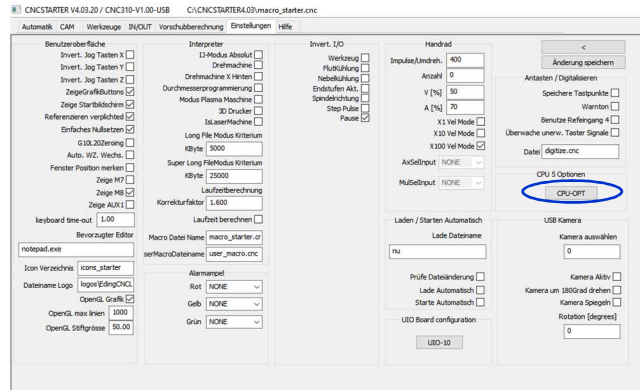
CNCSTARTER V4.03.20 / CNC310-V1.00-USB C:\CNCSTARTER4.03\macro_starter.cnc

Automatik CAM Werkzeuge IN/OUT Vorschubberechnung Einstellungen Hilfe

Benutzeroberfläche
Invert. Jog Tasten X
Invert. Jog Tasten Y
Invert. Jog Tasten Z
ZeigeGrafikButtons
Zeige Startbildschirm
Referenzieren verpflichtet
Einfaches Nullsetzen
G10L20Zeroing
Auto. WZ. Wechs.
Fenster Position merken
Zeige M7
Zeige M8
Zeige AUX1
keyboard time-out 1.00
Bevorzugter Editor
notepad.exe
Icon Verzeichnis icons_starter
Dateiname Logo logos\EdingCNCL
OpenGL Grafik
OpenGL max linien 1000
OpenGL Stiftgrösse 50.00

Interpreter
IJ-Modus Absolut
Drehmachine
Drehmachine X Hinten
Durchmesserprogrammierung
Modus Plasma Maschine
3D Drucker
IsLaserMachine
Long File Modus Kriterium
KByte 5000
Super Long FileModus Kriterium
KByte 25000
Laufzeitberechnung
Korrekturfaktor 1.600
Laufzeit berechnen
Macro Datei Name macro_starter.cr
serMacroDateiname user_macro.cnc

Alarmampel
Rot NONE
Gelb NONE
Grün NONE

Invert. I/O
Werkzeug
Flutkühlung
Nebelkühlung
Endstufen Akt.
Spindelrichtung
Step Pulse
Pause

Handrad
Impulse/Umdreh. 400
Anzahl 0
V [%] 50
A [%] 70
X1 Vel Mode
X10 Vel Mode
X100 Vel Mode
AxSelInput NONE
MulSelInput NONE

Laden / Starten Automatisch
Lade Dateiname
nu
Prüfe Dateiänderung
Lade Automatisch
Starte Automatisch

UIO Board configuration
UIO-10

<
Lade speichern

Antasten / Digitalisieren
Speichere Tastpunkte
Warnton
Benutze Refeingang 4
Überwache unerw. Taster Signale
Datei digitize.cnc

CPU 5 Optionen
CPU-OPT

USB Kamera
Kamera auswählen
0
Kamera Aktiv
Kamera um 180Grad drehen
Kamera Spiegeln
Rotation [degrees]
0